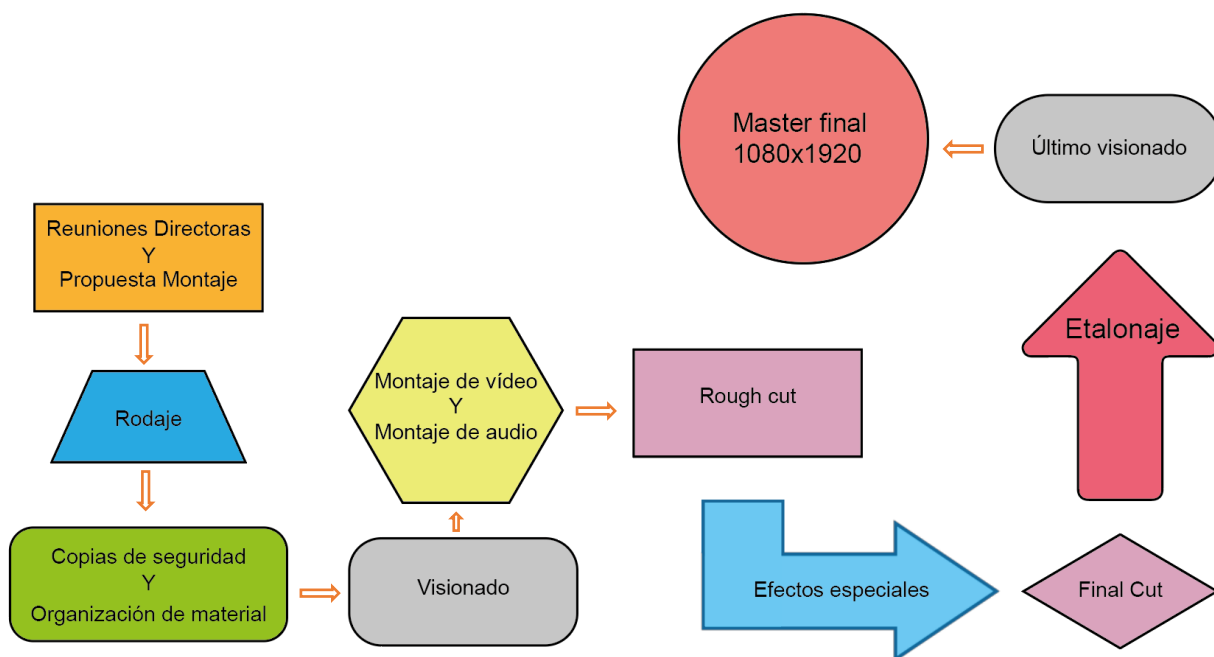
Master final
1080x1920

Último visionado

Reuniones Directoras
Y
Propuesta Montaje

Rodaje

Copias de seguridad
Y
Organización de material

Visionado

Montaje de vídeo
Y
Montaje de audio

Rough cut

Efectos especiales

Final Cut

Etalonaje